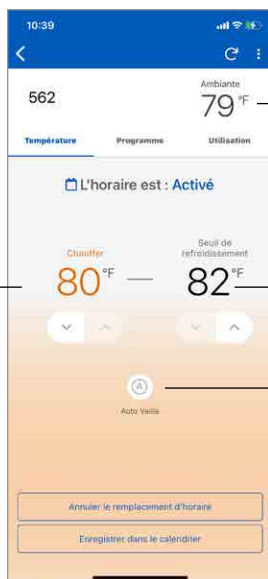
10:39

562

Ambiante
79°F

Température
Programme
Utilisation

L'horaire est : Activé

Chauffer
80°F
—
Seuil de refroidissement
82°F

Auto Veille

Annuler le remplacement d'horaire

Enregistrer dans le calendrier